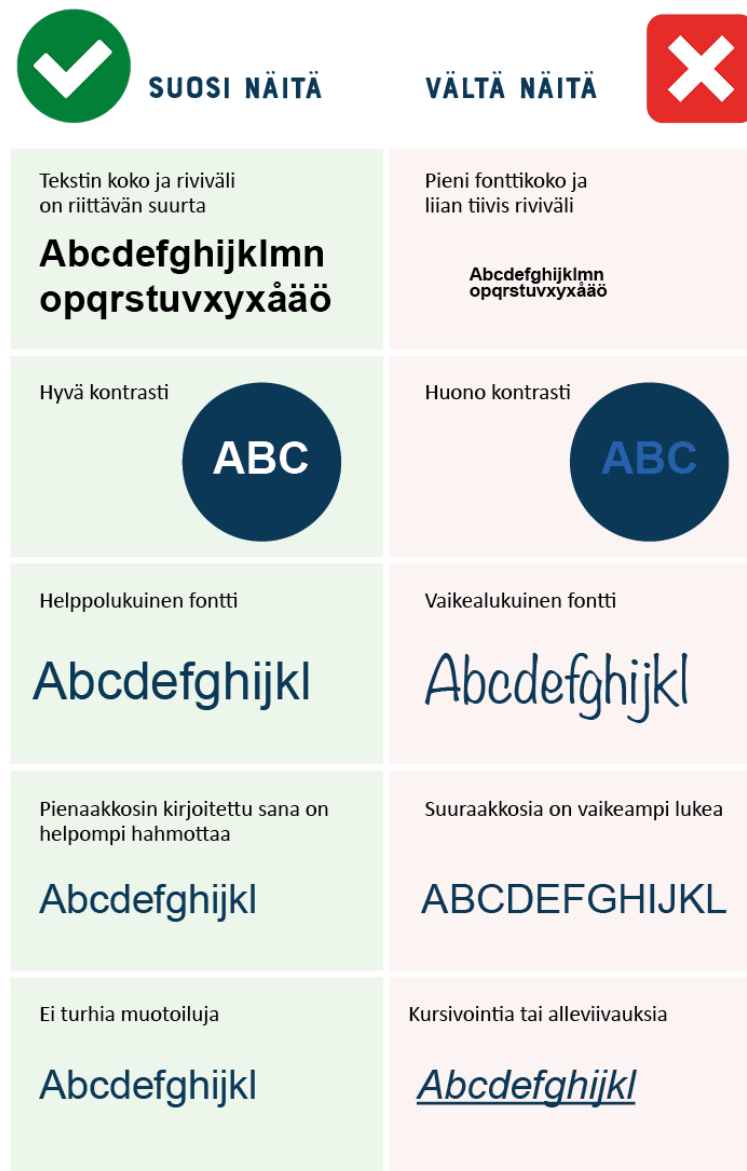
SUOSI NÄITÄ

VÄLTÄ NÄITÄ

Tekstin koko ja riviväli on riittävän suurta

Abcdefghijklmn opqrstuvxyxåäö

Pieni fonttikoko ja liian tiivis riviväli

Abcdefghijklmn opqrstuvxyxåäö

Hyvä kontrasti

ABC

Huono kontrasti

ABC

Helppolukuinen fontti

Abcdefghijkl

Vaikealukuinen fontti

Abcdefghijkl

Pienaakkosin kirjoitettu sana on helpompi hahmottaa

Abcdefghijkl

Suuraakkosia on vaikeampi lukea

ABCDEFGHIJKL

Ei turhia muotoiluja

Abcdefghijkl

Kursivointia tai alleviivauksia

Abcdefghijkl